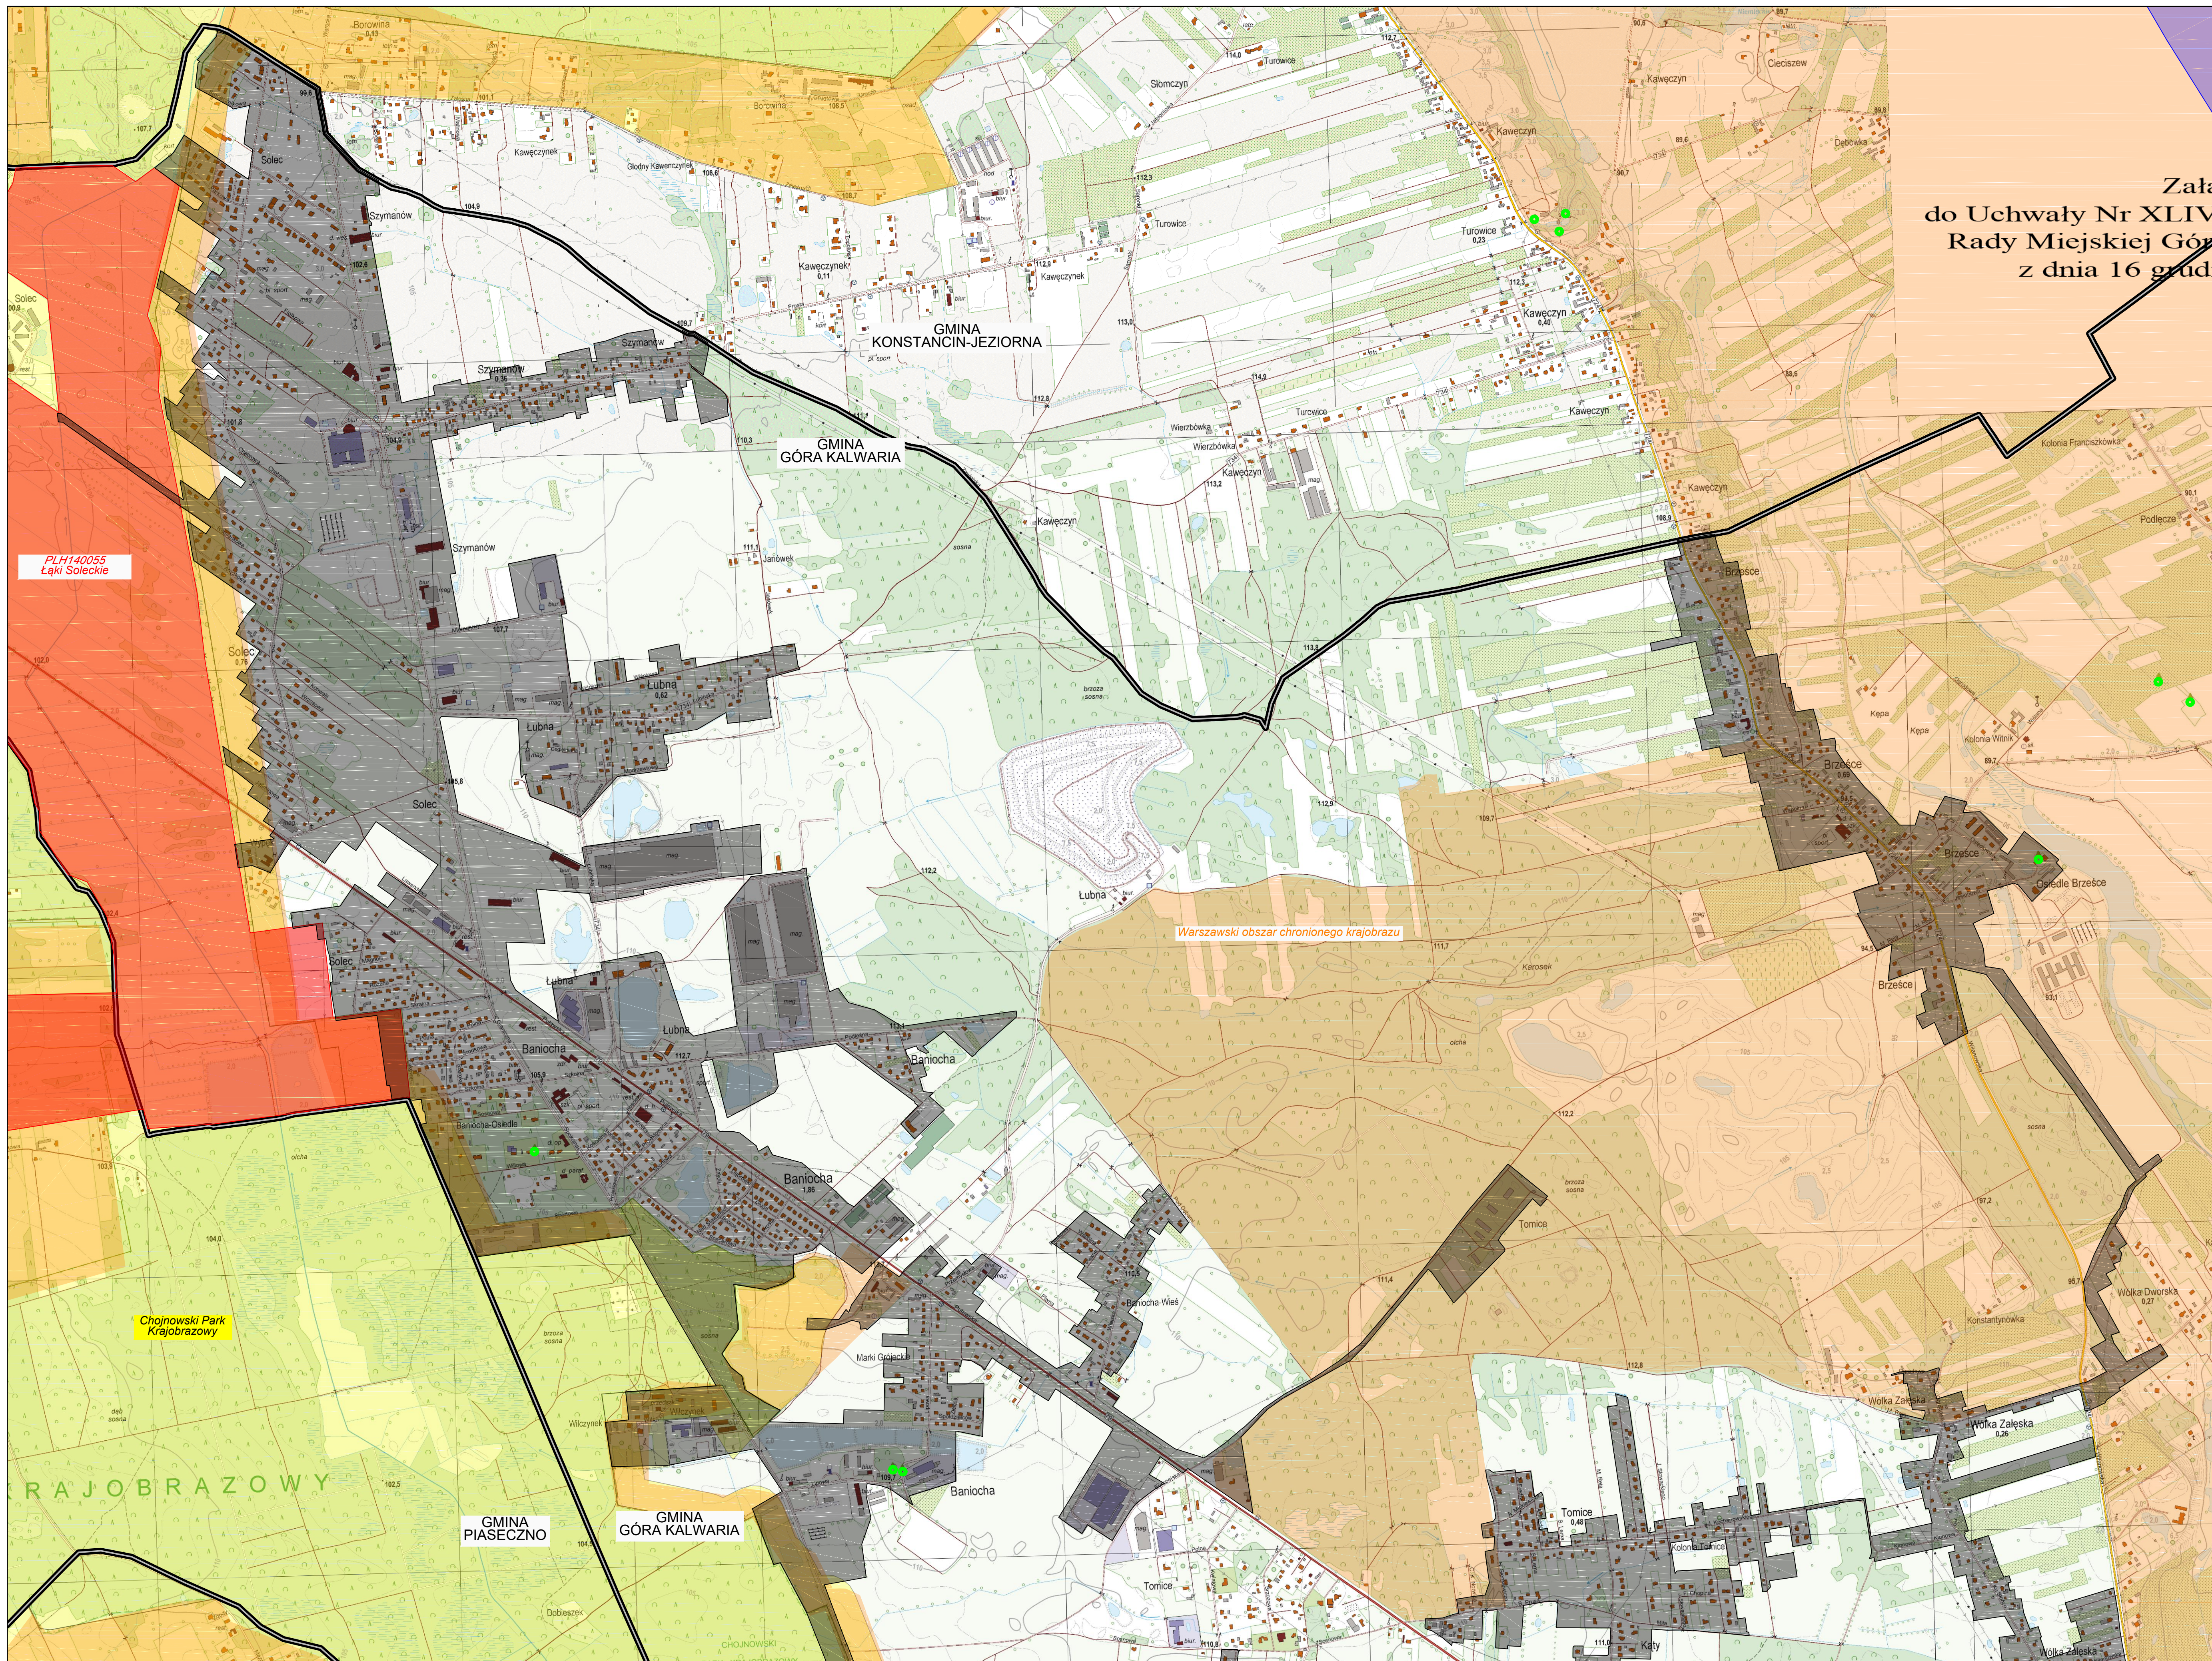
Zała
do Uchwały Nr XLIV
Rady Miejskiej Gór
z dnia 16 grud

GMINA
KONSTANCIN-JEZIORNA

GMINA
GÓRA KALWARIA

PLH140055
Łąki Soleckie

Warszawski obszar chronionego krajobrazu

Chojnowski Park
Krajobrazowy

RAJOBRAZOWY

GMINA
PIASECZNO

GMINA
GÓRA KALWARIA

Solec
Szymanów
Łubna
Baniocha
Kawęczyn
Kawęczynek
Turowice
Słomczyn
Wierzbówka
Brzezce
Tomice
Wólka Załęska
Wólka Dworska
Podłęcze
Kępa
Cieciszew
Dębówka
Borowina
Janówek
Baniocha-Wieś
Konstantynówka
Osiedle Brzezce